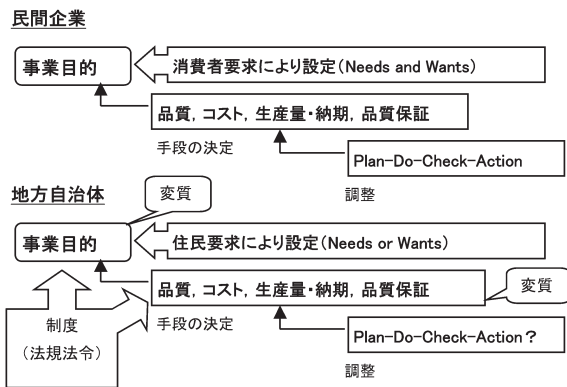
民間企業

事業目的

消費者要求により設定(Needs and Wants)

品質，コスト，生産量・納期，品質保証

手段の決定

Plan-Do-Check-Action

調整

地方自治体

変質

事業目的

住民要求により設定(Needs or Wants)

品質，コスト，生産量・納期，品質保証

変質

制度
(法規法令)

手段の決定

Plan-Do-Check-Action？

調整